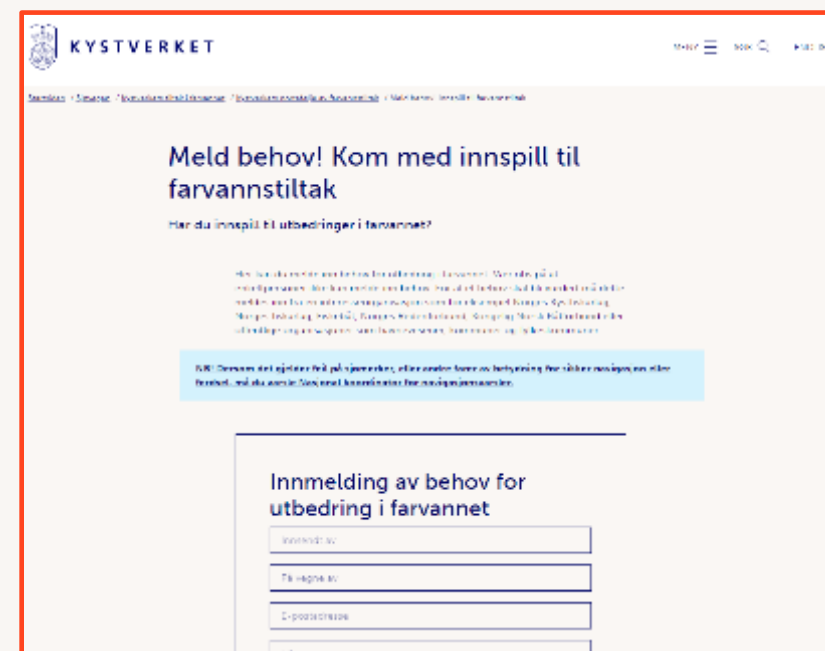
KYSTVERKET

Meny
Søk
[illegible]

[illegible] / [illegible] / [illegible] / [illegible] / Meld behov! Kom med innspill til farvannstiltak

Meld behov! Kom med innspill til farvannstiltak

Har du innspill til utbedringer i farvannet?

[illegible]

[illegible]

Innmelding av behov for utbedring i farvannet

Innmeldt av

På vegne av

E-postadresse